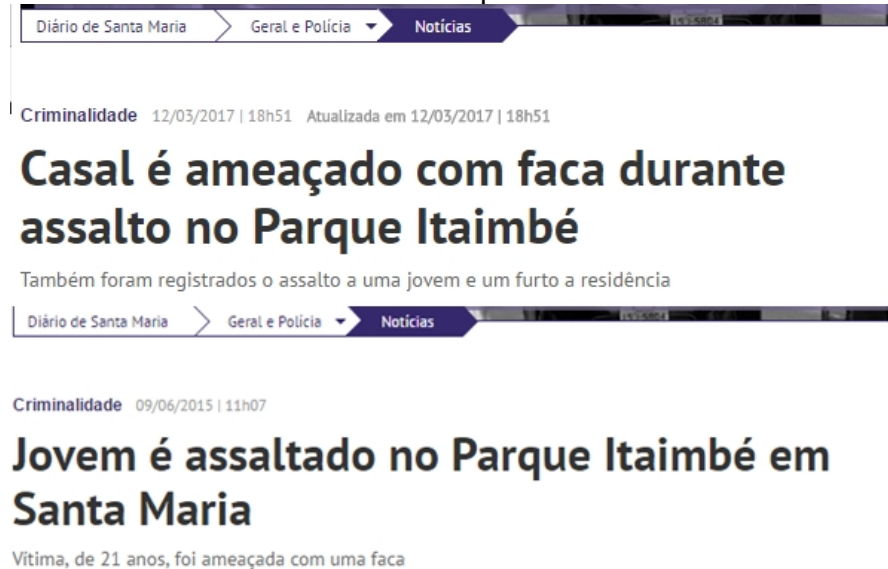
Diário de Santa Maria
Geral e Polícia
Notícias

Criminalidade 12/03/2017 | 18h51 Atualizada em 12/03/2017 | 18h51

Casal é ameaçado com faca durante assalto no Parque Itaimbé

Também foram registrados o assalto a uma jovem e um furto a residência

Diário de Santa Maria
Geral e Polícia
Notícias

Criminalidade 09/06/2015 | 11h07

Jovem é assaltado no Parque Itaimbé em Santa Maria

Vítima, de 21 anos, foi ameaçada com uma faca